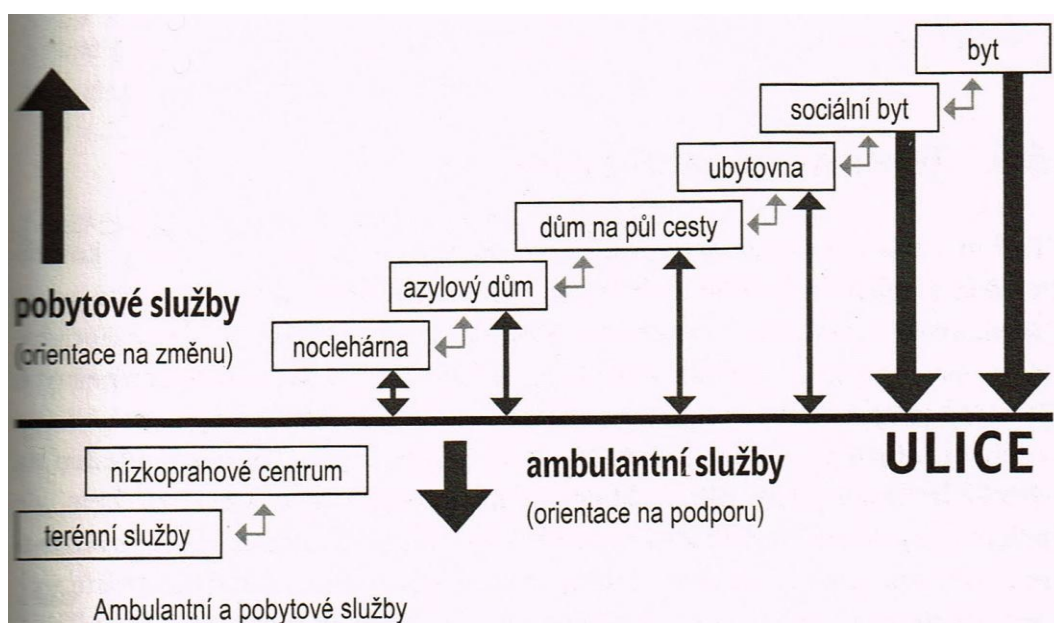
byt

sociální byt

ubytovna

dům na půl cesty

azylový dům

pobytové služby
(orientace na změnu)

noclehárna

ULICE

nízkoprahové centrum

ambulantní služby
(orientace na podporu)

terénní služby

Ambulantní a pobytové služby